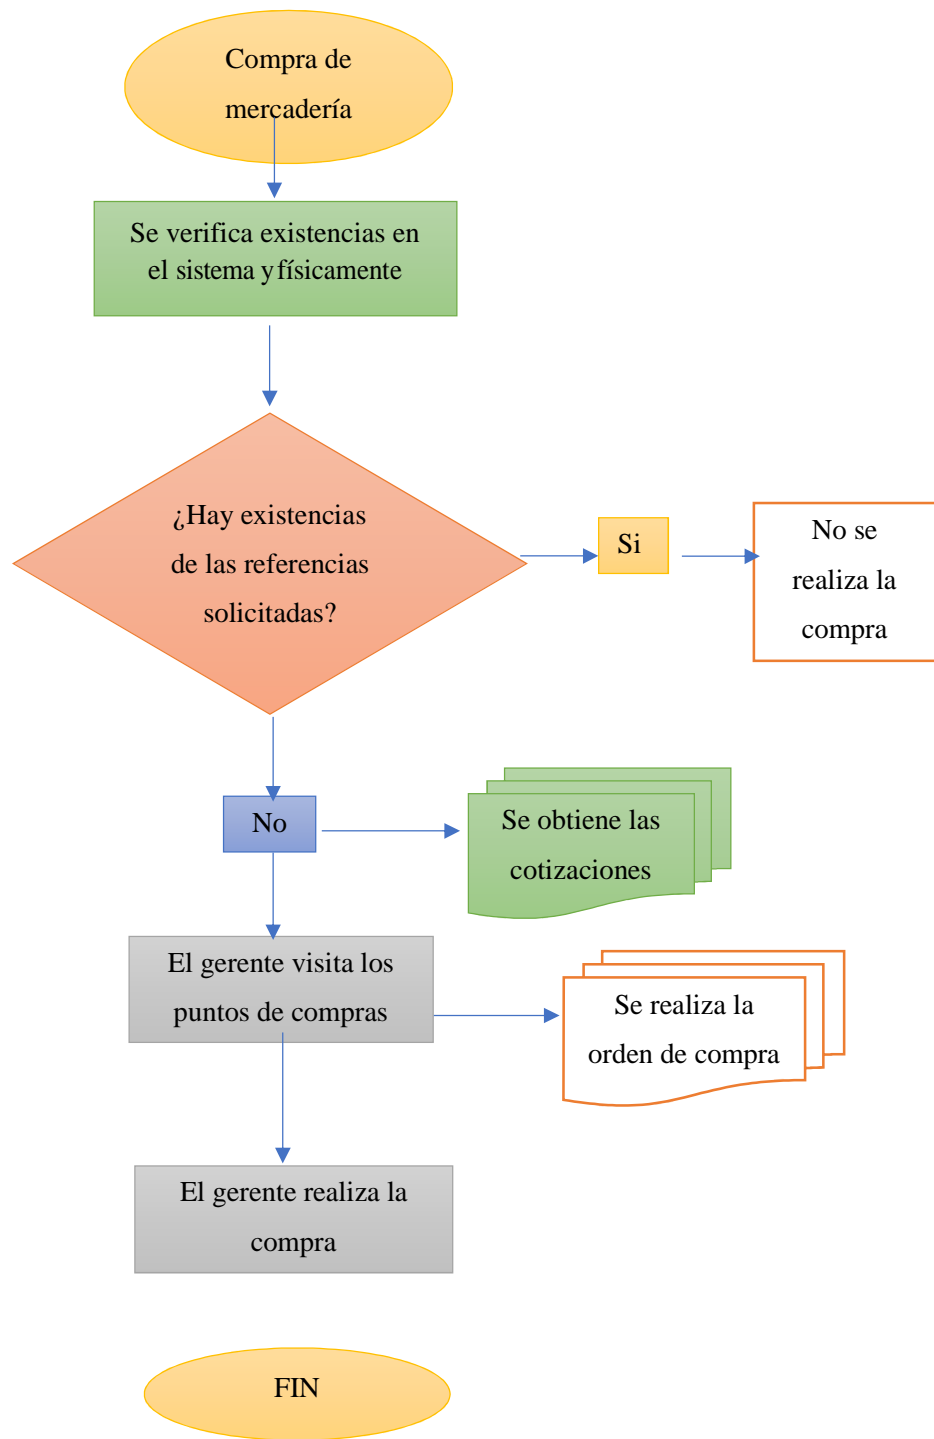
Compra de mercadería

Se verifica existencias en el sistema y físicamente

¿Hay existencias de las referencias solicitadas?

Si

No se realiza la compra

No

Se obtiene las cotizaciones

El gerente visita los puntos de compras

Se realiza la orden de compra

El gerente realiza la compra

FIN